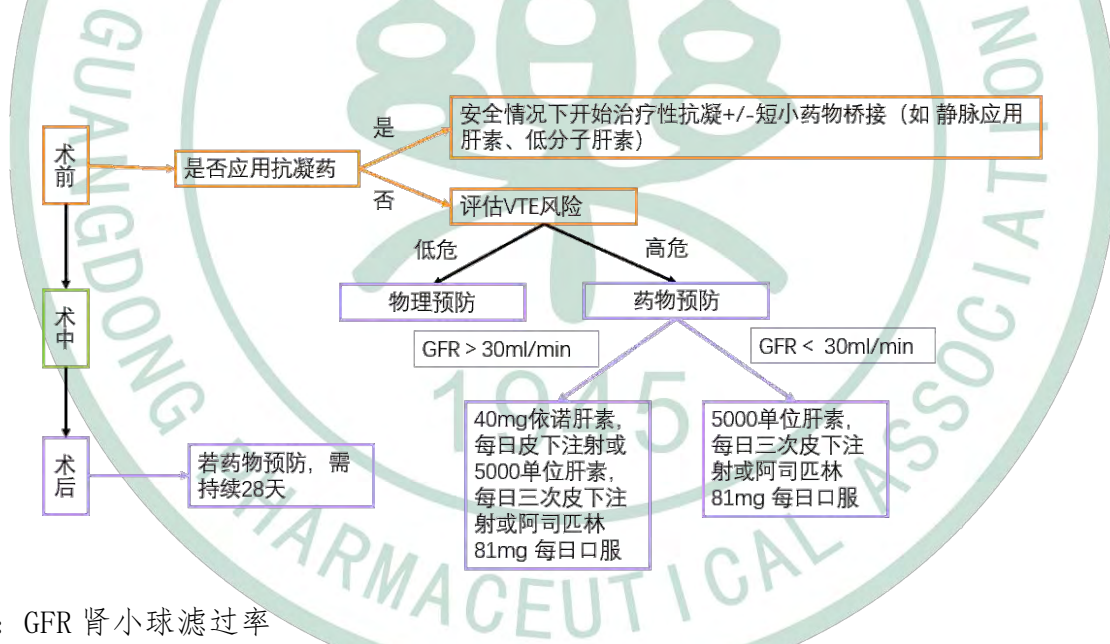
术前

是否应用抗凝药

是

安全情况下开始治疗性抗凝+/-短小药物桥接（如 静脉应用肝素、低分子肝素）

否

评估VTE风险

低危

高危

物理预防

药物预防

GFR > 30ml/min

GFR < 30ml/min

术中

40mg依诺肝素，每日皮下注射或5000单位肝素，每日三次皮下注射或阿司匹林81mg 每日口服

5000单位肝素，每日三次皮下注射或阿司匹林81mg 每日口服

术后

若药物预防，需持续28天

GUANGDONG PHARMACEUTICAL ASSOCIATION 1915

: GFR 肾小球滤过率